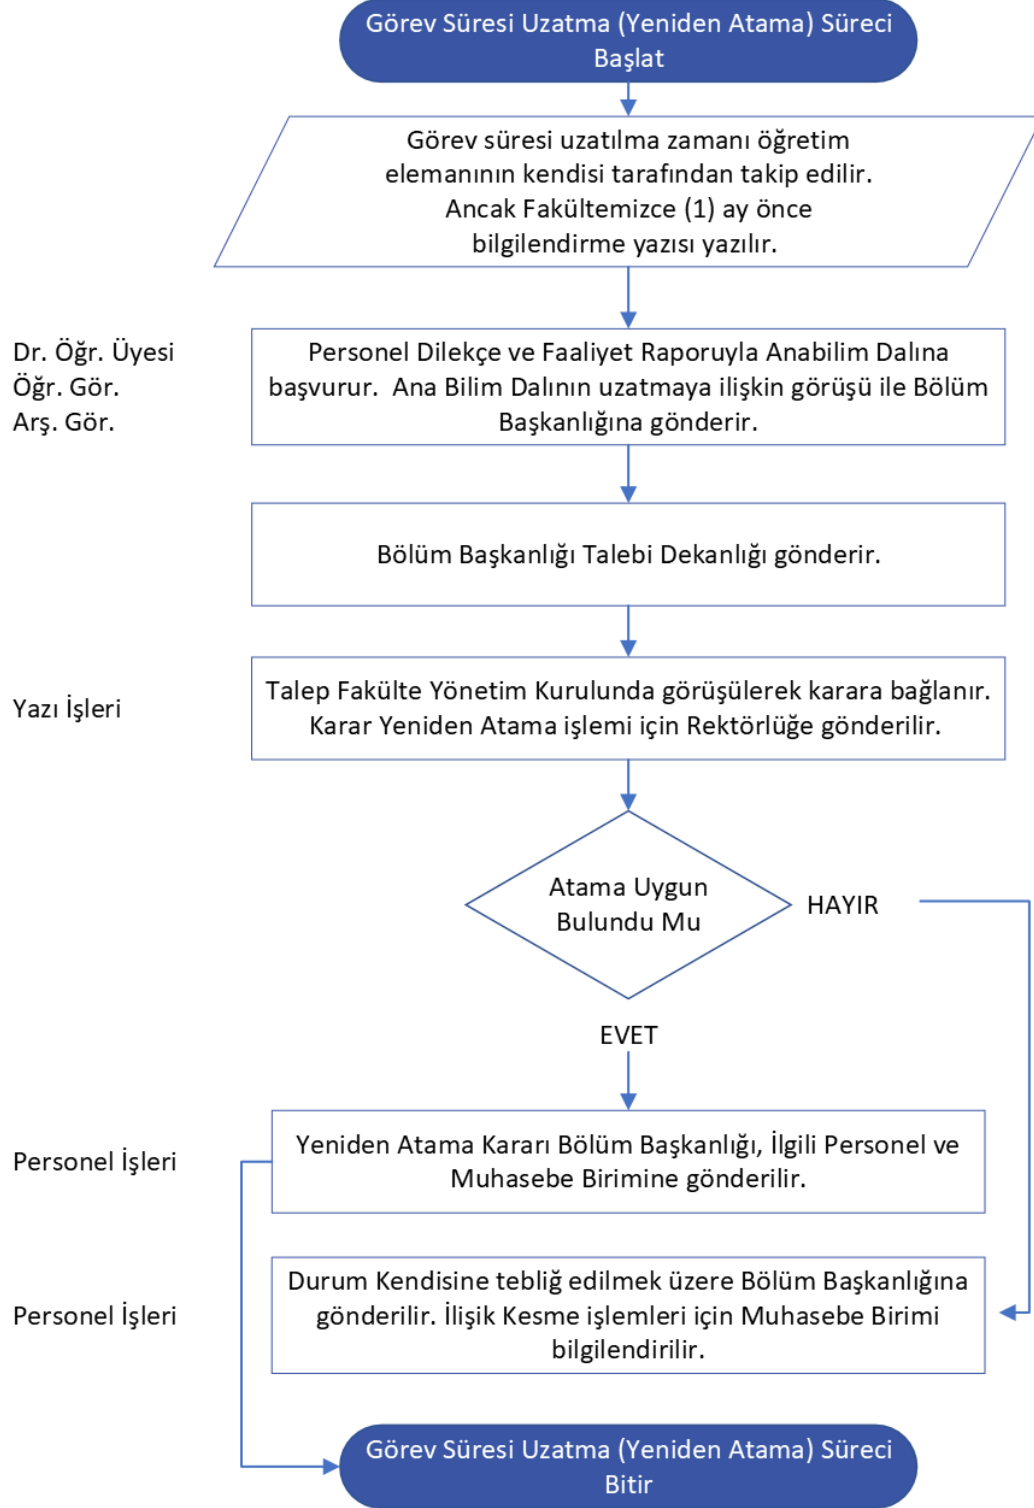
Görev Süresi Uzatma (Yeniden Atama) Süreci Başlat

Görev süresi uzatılma zamanı öğretim elemanının kendisi tarafından takip edilir. Ancak Fakültemizce (1) ay önce bilgilendirme yazısı yazılır.

Dr. Öğr. Üyesi
Öğr. Gör.
Arş. Gör.

Personel Dilekçe ve Faaliyet Raporuyla Anabilim Dalına başvurur. Ana Bilim Dalının uzatmaya ilişkin görüşü ile Bölüm Başkanlığına gönderir.

Bölüm Başkanlığı Talebi Dekanlığı gönderir.

Yazı İşleri

Talep Fakülte Yönetim Kurulunda görüşülerek karara bağlanır. Karar Yeniden Atama işlemi için Rektörlüğe gönderilir.

Atama Uygun Bulundu Mu

HAYIR

EVET

Personel İşleri

Yeniden Atama Kararı Bölüm Başkanlığı, İlgili Personel ve Muhasebe Birimine gönderilir.

Personel İşleri

Durum Kendisine tebliğ edilmek üzere Bölüm Başkanlığına gönderilir. İlişik Kesme işlemleri için Muhasebe Birimi bilgilendirilir.

Görev Süresi Uzatma (Yeniden Atama) Süreci Bitir